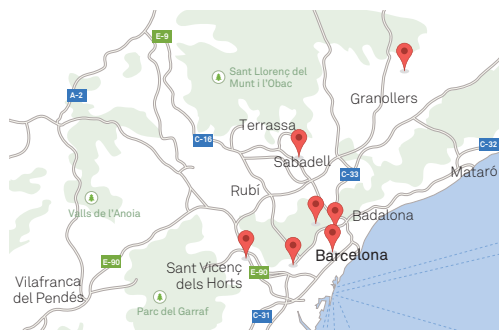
E-9
A-2
Sant Llorenç del Munt i l'Obac
Granollers
C-16
Terrassa
C-32
Sabadell
Mataró
C-33
Rubí
Valls de l'Anoia
Badalona
E-90
Sant Vicenç dels Horts
Barcelona
E-90
Vilafranca del Pendès
Parc del Garraf
C-31